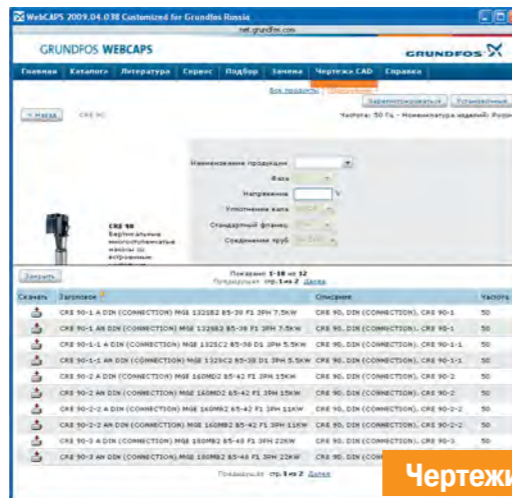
WebCAPS 2009.04.038 Customized for Grundfos Russia

net.grundfos.com

GRUNDFOS WEBCAPS

GRUNDFOS

Главная | Каталог | Литература | Сервис | Подбор | Замена | Чертежи CAD | Справка

Все продукты | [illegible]

Зарегистрировать | Установлено

< Назад CRE 90

Частота: 50 Гц - Номенклатура изделий: Росс

Наименование продукции

Фаза

Напряжение V

Уплотнение вала

Стандартный фланец

Соединение труб

CRE 90
Вертикальные многоступенчатые насосы со встроенным

Закрыть

Показано 1-10 из 12
Предыдущая стр.1 из 2 Далее

| Скачать | Заголовок | Описание | Частота |
|---|---|---|---|
| | CRE 90-1 A DIN (CONNECTION) MGE 132SB2 85-38 F1 3PH 7.5KW | CRE 90, DIN (CONNECTION), CRE 90-1 | 50 |
| | CRE 90-1 AN DIN (CONNECTION) MGE 132SB2 85-38 F1 3PH 7.5KW | CRE 90, DIN (CONNECTION), CRE 90-1 | 50 |
| | CRE 90-1-1 A DIN (CONNECTION) MGE 132SC2 85-38 D1 3PH 5.5KW | CRE 90, DIN (CONNECTION), CRE 90-1-1 | 50 |
| | CRE 90-1-1 AN DIN (CONNECTION) MGE 132SC2 85-38 D1 3PH 5.5KW | CRE 90, DIN (CONNECTION), CRE 90-1-1 | 50 |
| | CRE 90-2 A DIN (CONNECTION) MGE 160MD2 85-42 F1 3PH 15KW | CRE 90, DIN (CONNECTION), CRE 90-2 | 50 |
| | CRE 90-2 AN DIN (CONNECTION) MGE 160MD2 85-42 F1 3PH 15KW | CRE 90, DIN (CONNECTION), CRE 90-2 | 50 |
| | CRE 90-2-2 A DIN (CONNECTION) MGE 160MD2 65-42 F1 3PH 11KW | CRE 90, DIN (CONNECTION), CRE 90-2-2 | 50 |
| | CRE 90-2-2 AN DIN (CONNECTION) MGE 160MB2 65-42 F1 3PH 11KW | CRE 90, DIN (CONNECTION), CRE 90-2-2 | 50 |
| | CRE 90-3 A DIN (CONNECTION) MGE 180MB2 85-48 F1 3PH 22KW | CRE 90, DIN (CONNECTION), CRE 90-3 | 50 |
| | CRE 90-3 AN DIN (CONNECTION) MGE 180MB2 85-48 F1 3PH 22KW | CRE 90, DIN (CONNECTION), CRE 90-3 | 50 |

Предыдущая стр.1 из 2 Далее

Чертежи